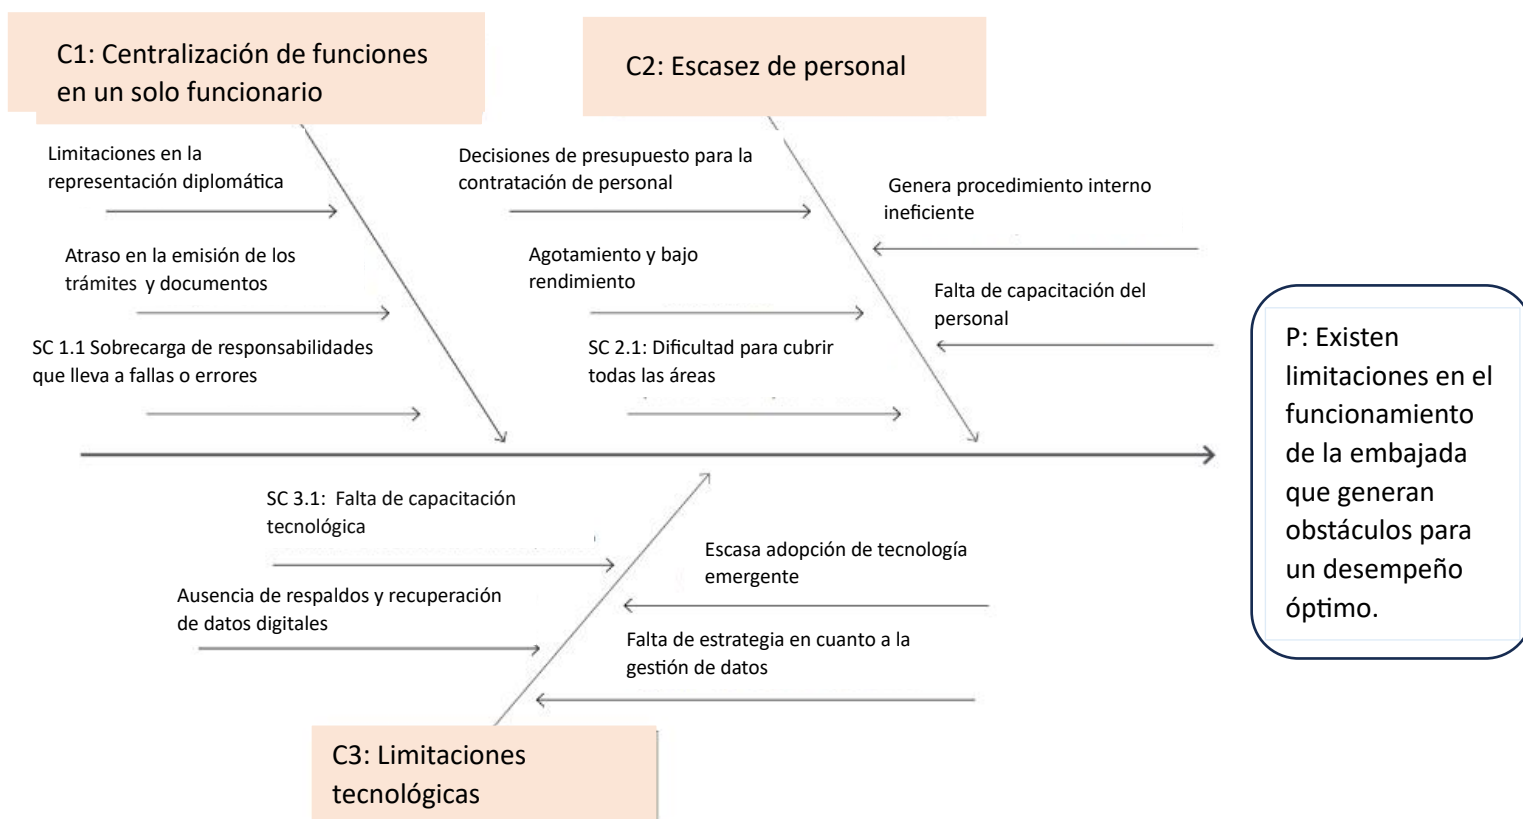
C1: Centralización de funciones en un solo funcionario

C2: Escasez de personal

Limitaciones en la representación diplomática

Atraso en la emisión de los trámites y documentos

SC 1.1 Sobrecarga de responsabilidades que lleva a fallas o errores

Decisiones de presupuesto para la contratación de personal

Agotamiento y bajo rendimiento

SC 2.1: Dificultad para cubrir todas las áreas

Genera procedimiento interno ineficiente

Falta de capacitación del personal

P: Existen limitaciones en el funcionamiento de la embajada que generan obstáculos para un desempeño óptimo.

SC 3.1: Falta de capacitación tecnológica

Ausencia de respaldos y recuperación de datos digitales

Escasa adopción de tecnología emergente

Falta de estrategia en cuanto a la gestión de datos

C3: Limitaciones tecnológicas